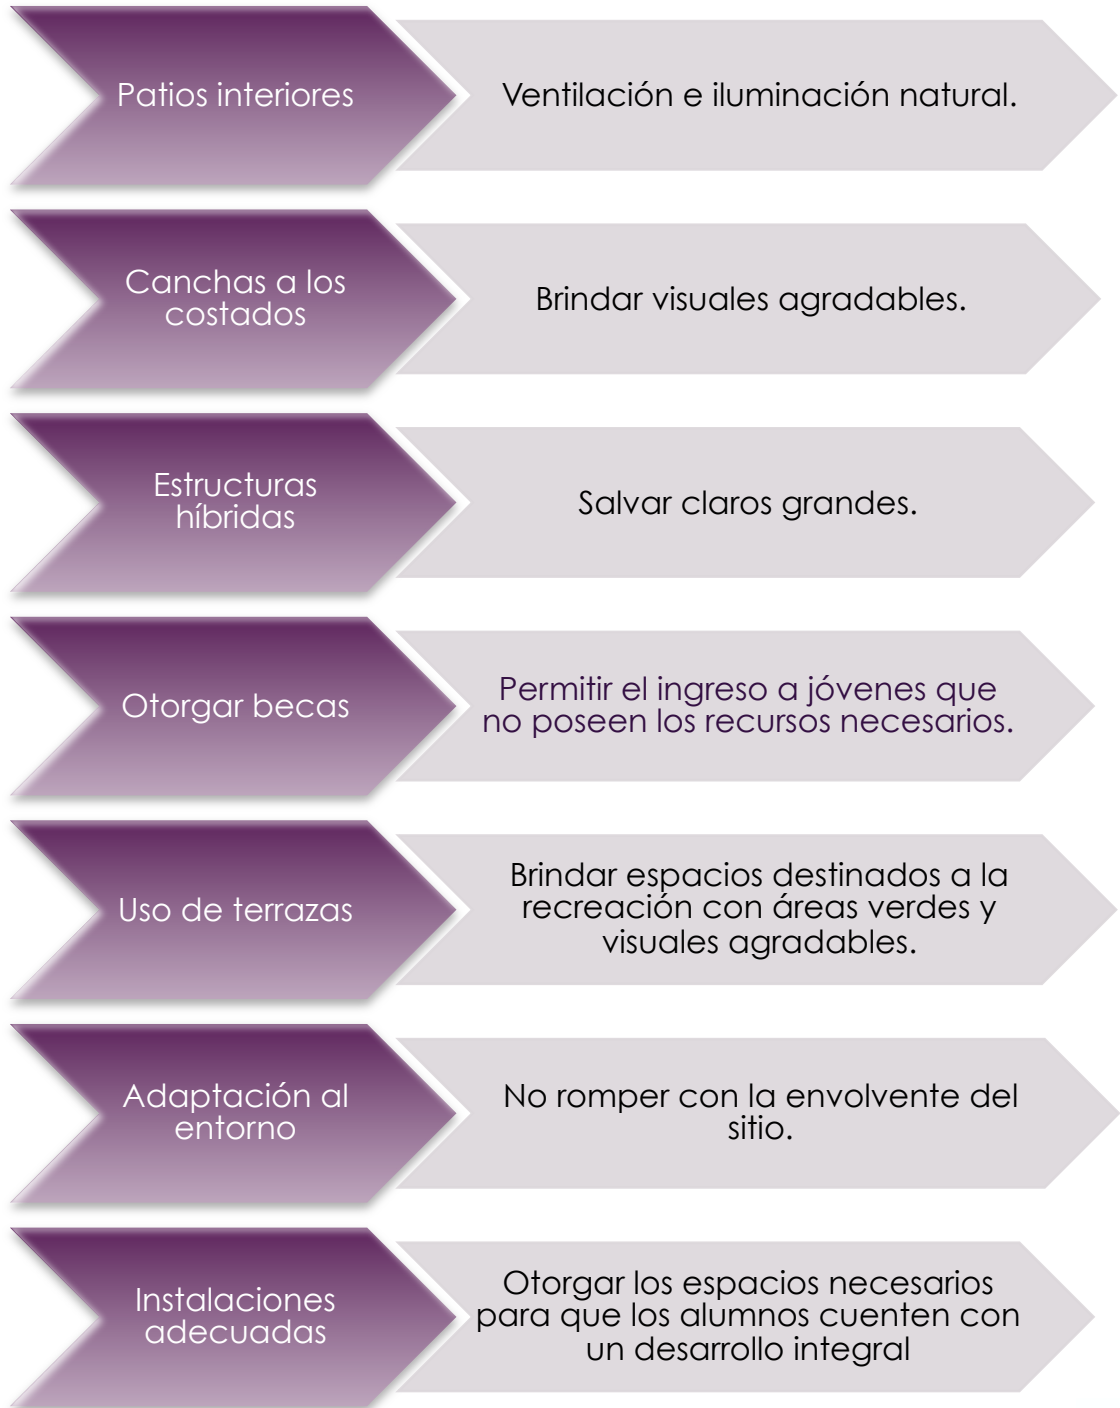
Patios interiores

Ventilación e iluminación natural.

Canchas a los costados

Brindar visuales agradables.

Estructuras híbridas

Salvar claros grandes.

Otorgar becas

Permitir el ingreso a jóvenes que no poseen los recursos necesarios.

Uso de terrazas

Brindar espacios destinados a la recreación con áreas verdes y visuales agradables.

Adaptación al entorno

No romper con la envolvente del sitio.

Instalaciones adecuadas

Otorgar los espacios necesarios para que los alumnos cuenten con un desarrollo integral